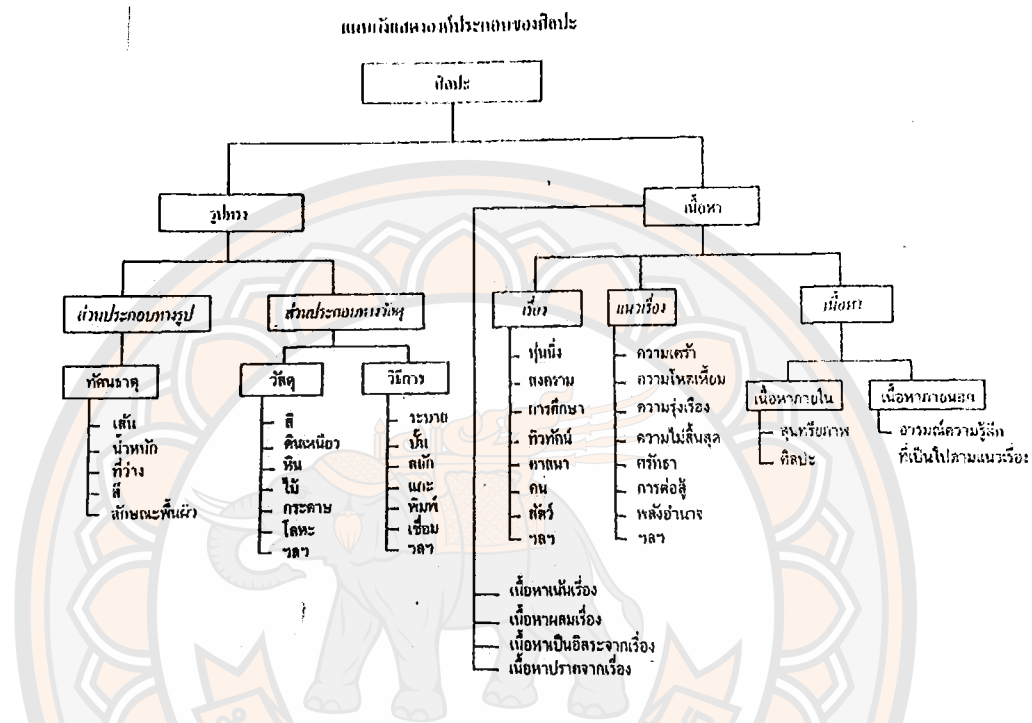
แผนภูมิแสดงองค์ประกอบของศิลปะ

ศิลปะ

รูปทรง

เนื้อหา

ส่วนประกอบทางรูป

ส่วนประกอบทางวัสดุ

ทัศนธาตุ

เส้น
น้ำหนัก
ที่ว่าง
สี
ลักษณะพื้นผิว

วัสดุ

สี
ดินเหนียว
หิน
ไม้
กระดาษ
โลหะ
ฯลฯ

วิธีการ

ระบาย
ปั้น
สลัก
แกะ
พิมพ์
เชื่อม
ฯลฯ

เรื่อง

หุ่นนิ่ง
สงคราม
การศึกษา
ทิวทัศน์
ศาสนา
คน
สัตว์
ฯลฯ

แนวเรื่อง

ความเศร้า
ความโหดเหี้ยม
ความรุ่งเรือง
ความไม่สิ้นสุด
ศรัทธา
การต่อสู้
พลังอำนาจ
ฯลฯ

เนื้อหา

เนื้อหาภายใน

สุนทรียภาพ
ศิลปะ

เนื้อหาภายนอก

อารมณ์ความรู้สึก ที่เป็นไปตามแนวเรื่อง

เนื้อหาเน้นเรื่อง
เนื้อหาผสมเรื่อง
เนื้อหาเป็นอิสระจากเรื่อง
เนื้อหาปราศจากเรื่อง